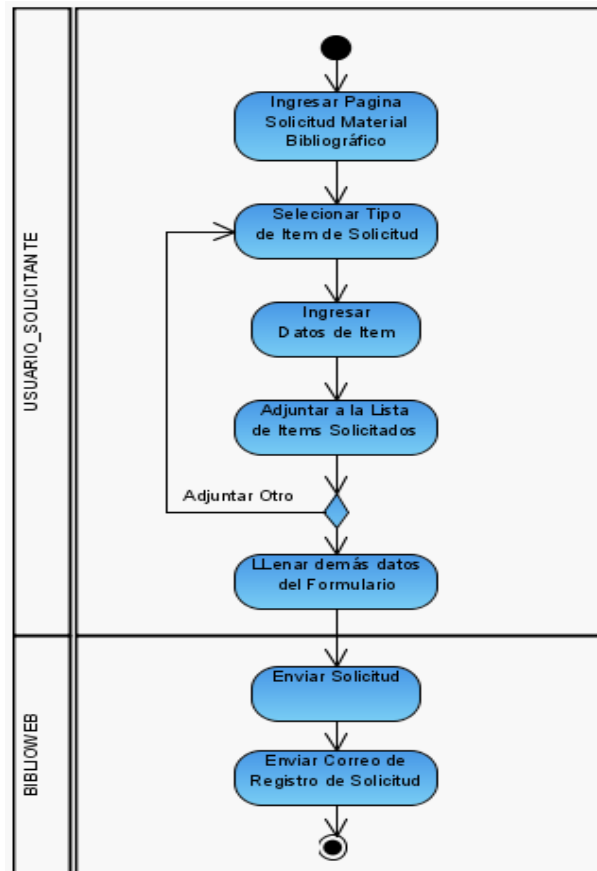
USUARIO_SOLICITANTE

Ingresar Pagina Solicitud Material Bibliográfico

Selecionar Tipo de Item de Solicitud

Ingresar Datos de Item

Adjuntar a la Lista de Items Solicitados

Adjuntar Otro

LLenar demás datos del Formulario

BIBLIOWEB

Enviar Solicitud

Enviar Correo de Registro de Solicitud